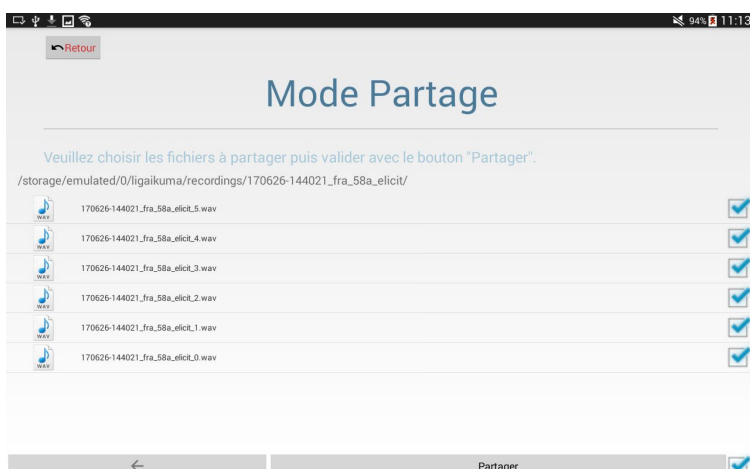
94% 11:13

Retour

Mode Partage

Veuillez choisir les fichiers à partager puis valider avec le bouton "Partager".

/storage/emulated/0/ligaikuma/recordings/170626-144021_fra_58a_elicit/

WAV 170626-144021_fra_58a_elicit_5.wav
WAV 170626-144021_fra_58a_elicit_4.wav
WAV 170626-144021_fra_58a_elicit_3.wav
WAV 170626-144021_fra_58a_elicit_2.wav
WAV 170626-144021_fra_58a_elicit_1.wav
WAV 170626-144021_fra_58a_elicit_0.wav

←

Partager